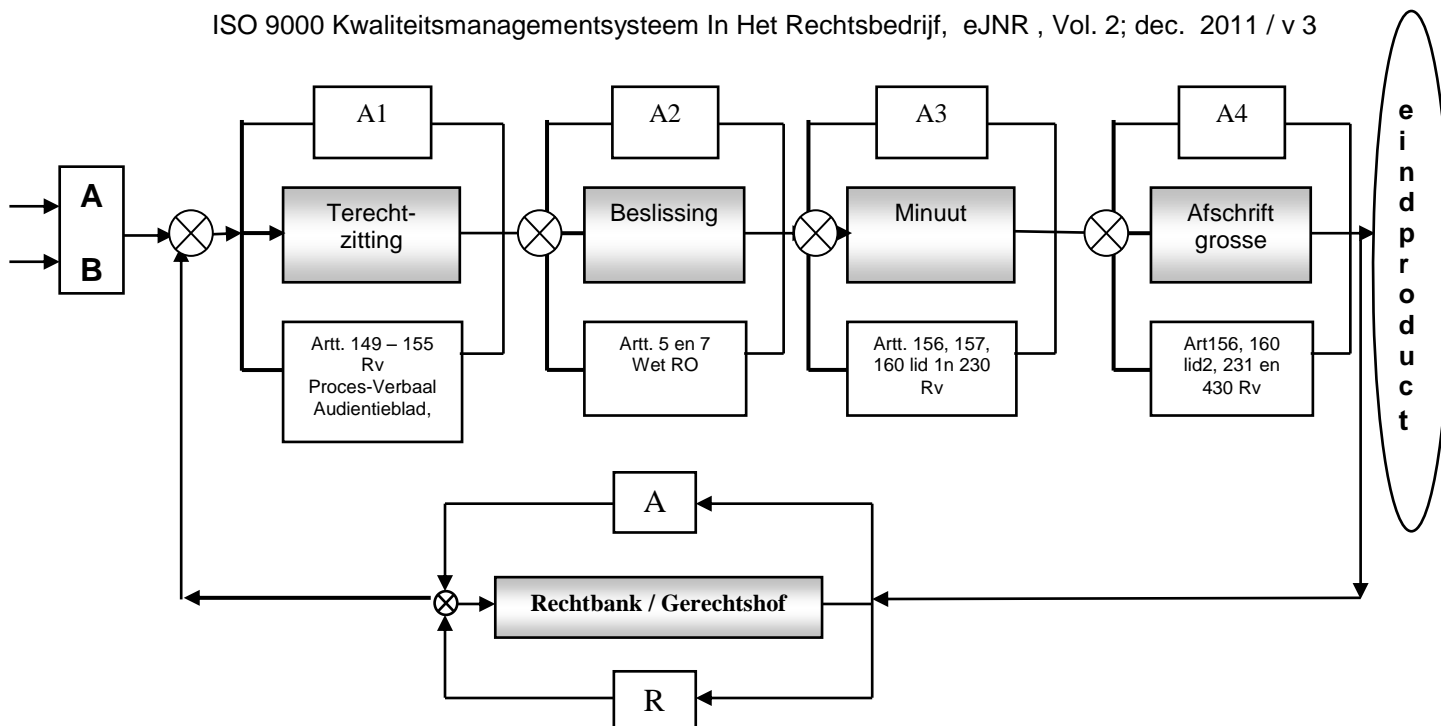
ISO 9000 Kwaliteitsmanagementsysteem In Het Rechtsbedrijf, eJNR , Vol. 2; dec. 2011 / v 3

A
B

A1
Terechtzitting
Artt. 149 – 155 Rv Proces-Verbaal Audientieblad,

A2
Beslissing
Artt. 5 en 7 Wet RO

A3
Minuut
Artt. 156, 157, 160 lid 1n 230 Rv

A4
Afschrift grosse
Art156, 160 lid2, 231 en 430 Rv

eindproduct

A
Rechtbank / Gerechtshof
R